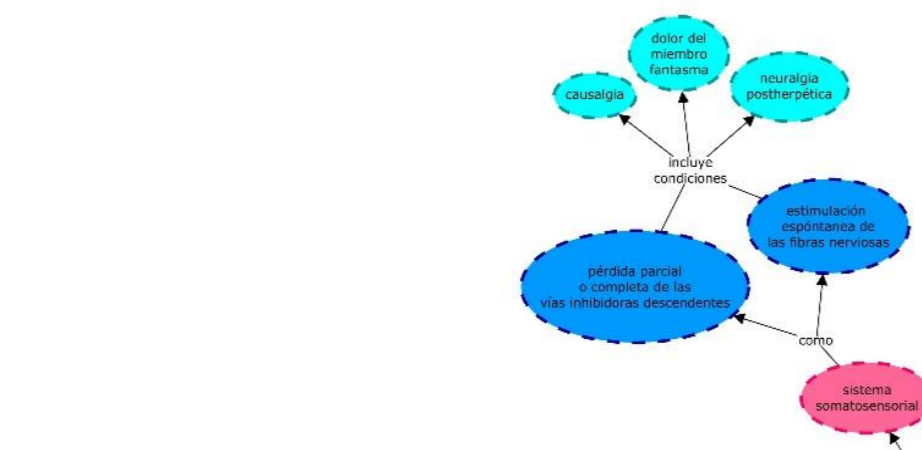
dolor del miembro fantasma

causalgia

neuralgia postherpética

incluye condiciones

estimulación espóntanea de las fibras nerviosas

pérdida parcial o completa de las vías inhibidoras descendentes

como

sistema somatosensorial